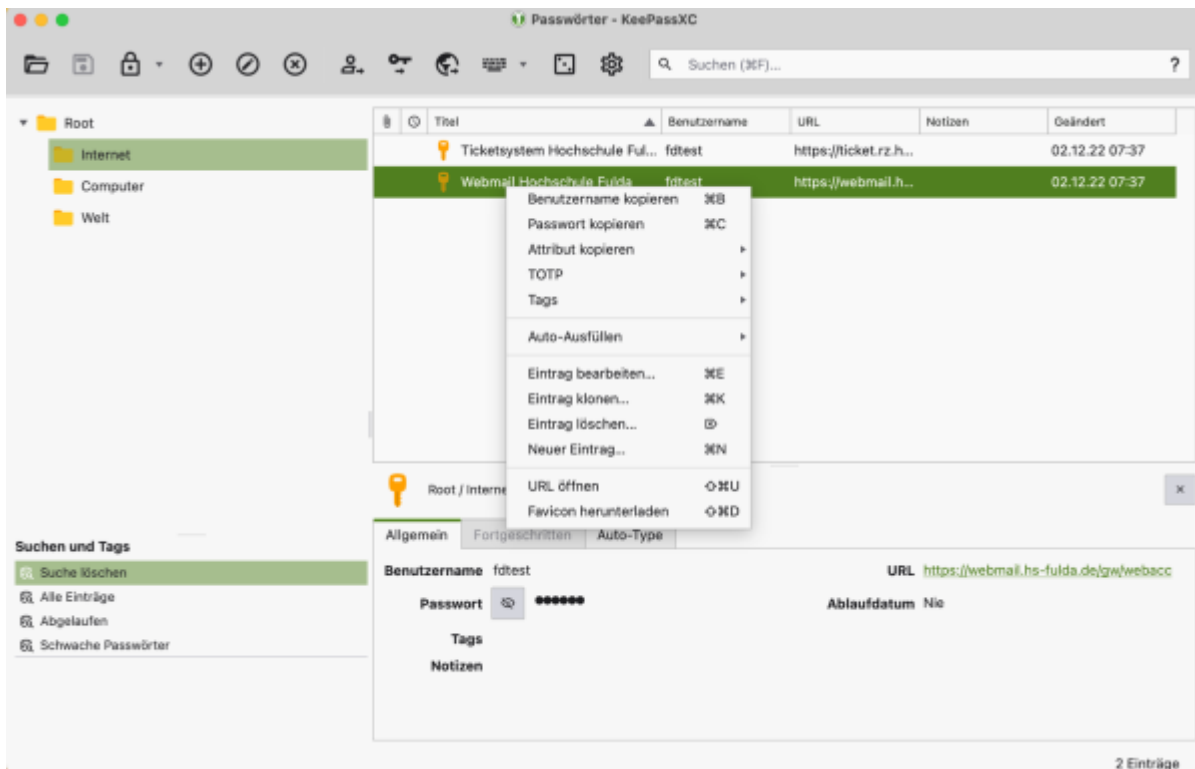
Passwörter - KeePassXC

Suchen (⌘F)...

?

Root
Internet
Computer
Welt

| Titel | Benutzername | URL | Notizen | Geändert |
|---|---|---|---|---|
| Ticketsystem Hochschule Ful... | fdtest | https://ticket.rz.h... | | 02.12.22 07:37 |
| Webmail Hochschule Fulda | fdtest | https://webmail.h... | | 02.12.22 07:37 |

Benutzername kopieren ⌘B
Passwort kopieren ⌘C
Attribut kopieren
TOTP
Tags
Auto-Ausfüllen
Eintrag bearbeiten... ⌘E
Eintrag klonen... ⌘K
Eintrag löschen...
Neuer Eintrag... ⌘N
URL öffnen ⇧⌘U
Favicon herunterladen ⇧⌘D

Root / Interne

×

Allgemein Fortgeschritten Auto-Type

Benutzername fdtest
URL https://webmail.hs-fulda.de/gw/webacc
Passwort ●●●●●●
Ablaufdatum Nie
Tags
Notizen

Suchen und Tags
Suche löschen
Alle Einträge
Abgelaufen
Schwache Passwörter

2 Einträge